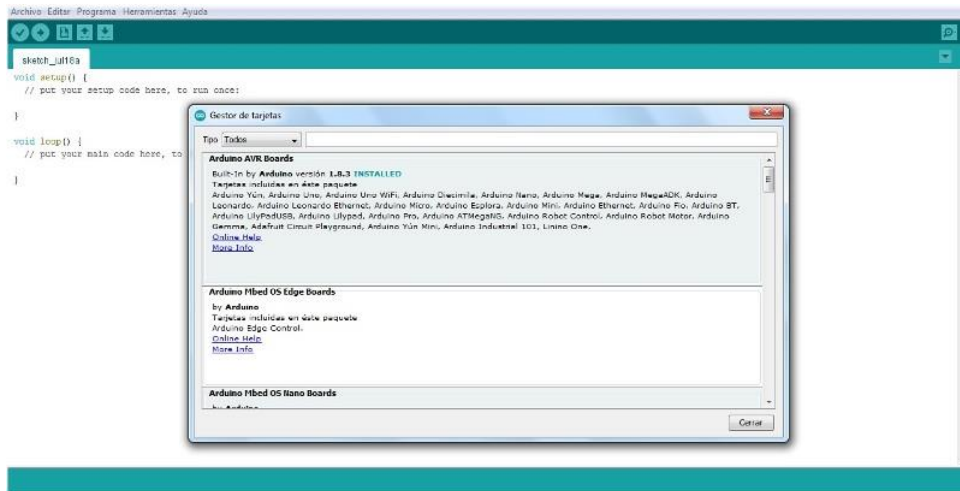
Archivo Editar Programa Herramientas Ayuda

sketch_jul16a

void setup() {
  // put your setup code here, to run once:

}

void loop() {
  // put your main code here, to

}

Gestor de tarjetas

Tipo Todos

Arduino AVR Boards
Built-In by Arduino versión 1.8.3 INSTALLED
Tarjetas incluidas en éste paquete
Arduino Yún, Arduino Uno, Arduino Uno WiFi, Arduino Diecimila, Arduino Nano, Arduino Mega, Arduino MegaADK, Arduino Leonardo, Arduino Leonardo Ethernet, Arduino Micro, Arduino Esplora, Arduino Mini, Arduino Ethernet, Arduino Fio, Arduino BT, Arduino LilyPadUSB, Arduino Lilypad, Arduino Pro, Arduino ATMegaNG, Arduino Robot Control, Arduino Robot Motor, Arduino Gemma, Adafruit Circuit Playground, Arduino Yún Mini, Arduino Industrial 101, Linino One.
Online Help
More Info

Arduino Mbed OS Edge Boards
by Arduino
Tarjetas incluidas en éste paquete
Arduino Edge Control.
Online Help
More Info

Arduino Mbed OS Nano Boards
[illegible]

Cerrar